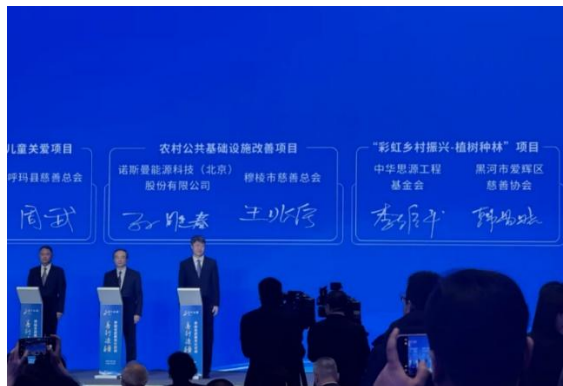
儿童关爱项目
呼玛县慈善总会
周武

农村公共基础设施改善项目
诺斯曼能源科技（北京）股份有限公司
孙晓春
穆棱市慈善总会
王兆信

"彩虹乡村振兴-植树种林"项目
中华思源工程基金会
李振平
黑河市爱辉区慈善协会
郭昌波

善行龙江
善行龙江